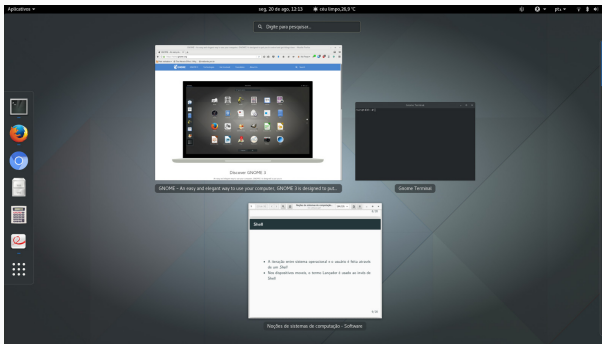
Aplicativos ▾

seg, 20 de ago, 12:13 ☀ céu limpo,26,9 °C

pt ▾

Digite para pesquisar...

Discover GNOME 3

GNOME - As easy and elegant way to use your computer, GNOME 3 is designed to put...

Gnome Terminal

Shell

• A ligação entre sistema operacional e o usuário é feita através de um Shell
• Nos dispositivos móveis, o termo Launcher é usado ao invés de Shell

Noções de sistemas de computação - Software